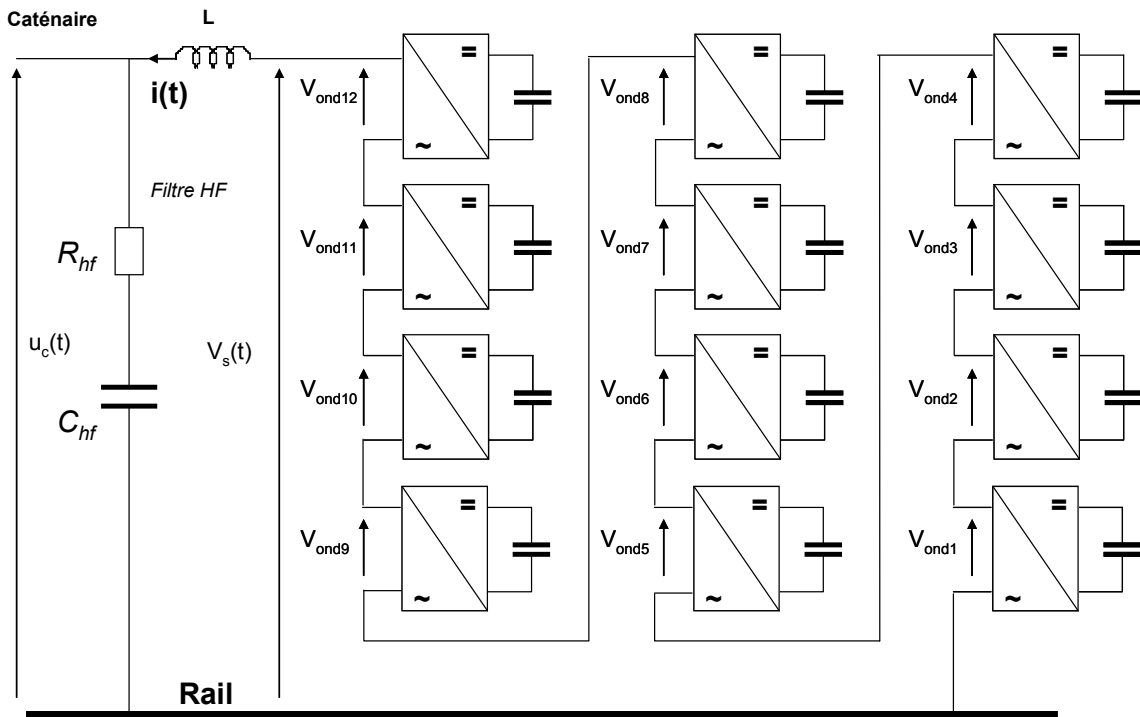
Caténaire

L

i(t)

Filtre HF

$R_{hf}$

$u_c(t)$

$C_{hf}$

$V_s(t)$

$V_{ond12}$
=
~

$V_{ond11}$
=
~

$V_{ond10}$
=
~

$V_{ond9}$
=
~

$V_{ond8}$
=
~

$V_{ond7}$
=
~

$V_{ond6}$
=
~

$V_{ond5}$
=
~

$V_{ond4}$
=
~

$V_{ond3}$
=
~

$V_{ond2}$
=
~

$V_{ond1}$
=
~

Rail